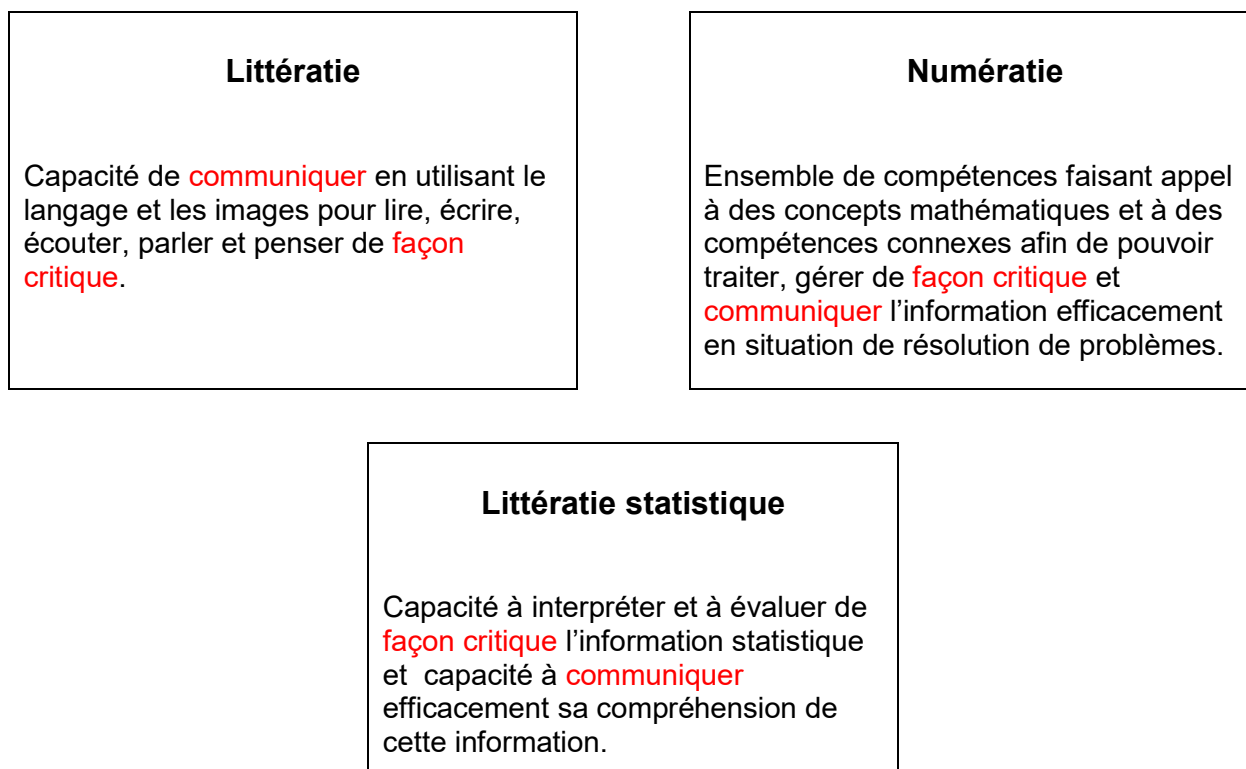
Littératie

Capacité de communiquer en utilisant le langage et les images pour lire, écrire, écouter, parler et penser de façon critique.

Numératie

Ensemble de compétences faisant appel à des concepts mathématiques et à des compétences connexes afin de pouvoir traiter, gérer de façon critique et communiquer l'information efficacement en situation de résolution de problèmes.

Littératie statistique

Capacité à interpréter et à évaluer de façon critique l'information statistique et capacité à communiquer efficacement sa compréhension de cette information.